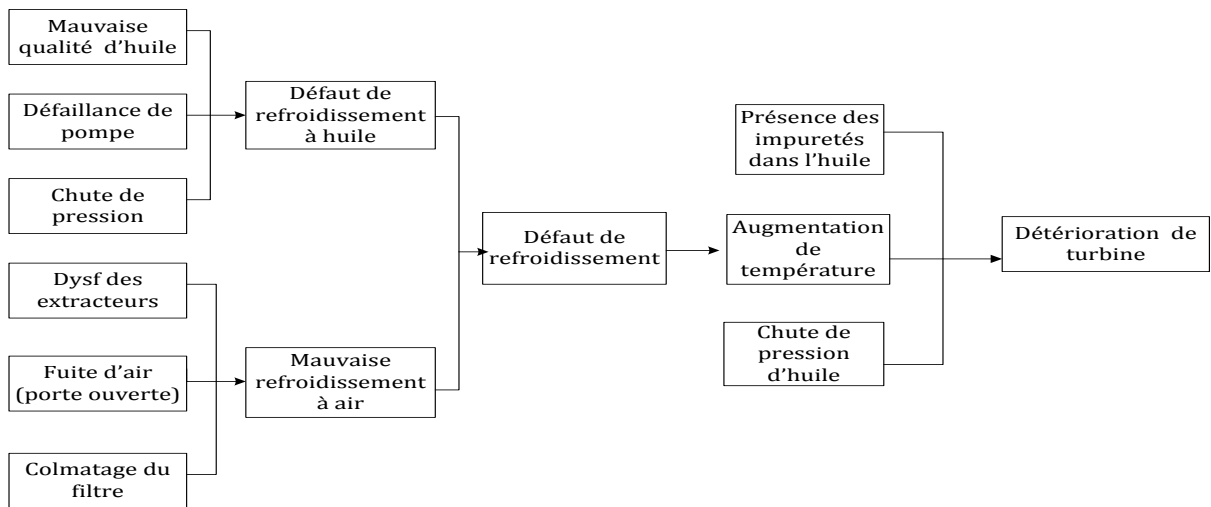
Mauvaise qualité d'huile

Défaillance de pompe

Chute de pression

Défaut de refroidissement à huile

Dysf des extracteurs

Fuite d'air (porte ouverte)

Colmatage du filtre

Mauvaise refroidissement à air

Défaut de refroidissement

Présence des impuretés dans l'huile

Augmentation de température

Chute de pression d'huile

Détérioration de turbine